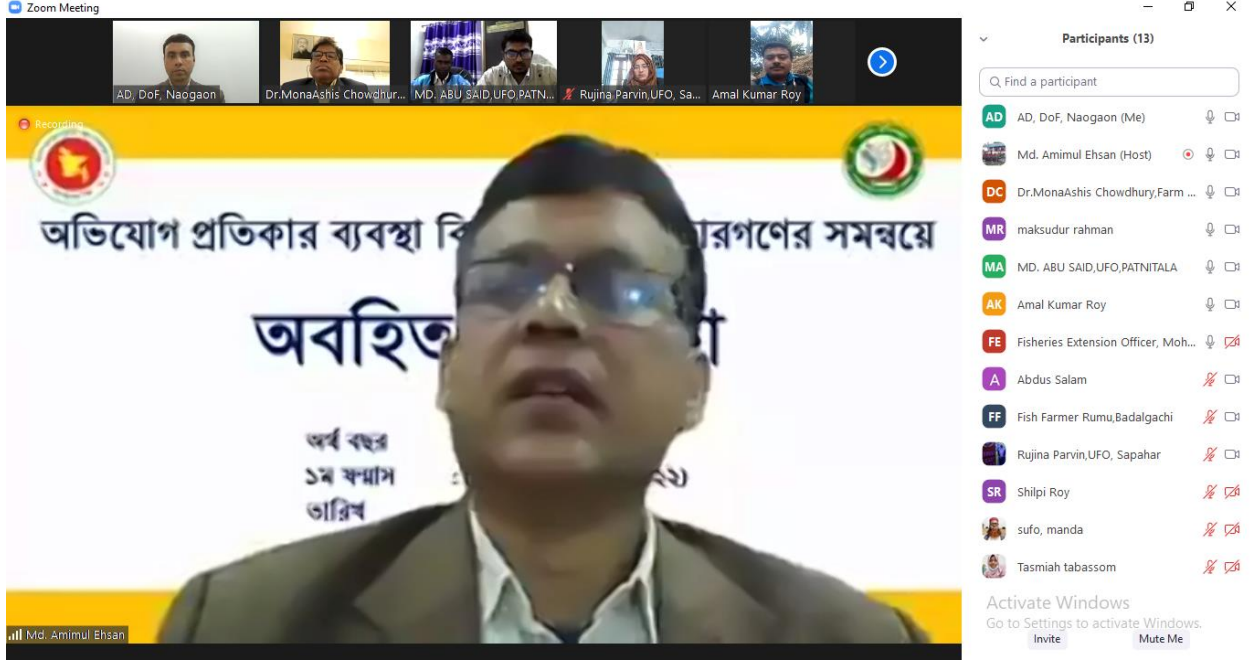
Zoom Meeting

AD, DoF, Naogaon
Dr.MonaAshis Chowdhur...
MD. ABU SAID,UFO,PATN...
Rujina Parvin,UFO, Sa...
Amal Kumar Roy

Recording

অভিযোগ প্রতিকার ব্যবস্থা বি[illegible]রগণের সমন্বয়ে

অবহিত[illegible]

অর্থ বছর
১ম ত্রৈমাস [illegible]
তারিখ

Md. Amimul Ehsan

Participants (13)

Find a participant

AD AD, DoF, Naogaon (Me)
Md. Amimul Ehsan (Host)
DC Dr.MonaAshis Chowdhury,Farm ...
MR maksudur rahman
MA MD. ABU SAID,UFO,PATNITALA
AK Amal Kumar Roy
FE Fisheries Extension Officer, Moh...
A Abdus Salam
FF Fish Farmer Rumu,Badalgachi
Rujina Parvin,UFO, Sapahar
SR Shilpi Roy
sufo, manda
Tasmiah tabassom

Activate Windows
Go to Settings to activate Windows.

Invite
Mute Me